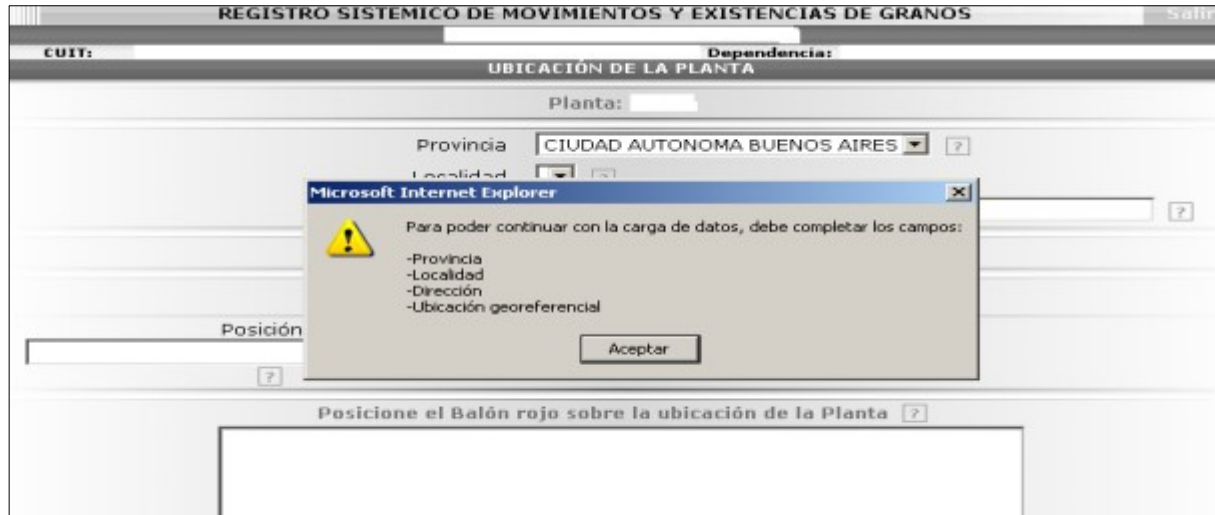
REGISTRO SISTEMICO DE MOVIMIENTOS Y EXISTENCIAS DE GRANOS

Salir

CUIT:

Dependencia:

UBICACIÓN DE LA PLANTA

Planta:

Provincia CIUDAD AUTONOMA BUENOS AIRES ?

Localidad ?

?

Microsoft Internet Explorer

Para poder continuar con la carga de datos, debe completar los campos:

-Provincia
-Localidad
-Dirección
-Ubicación georeferencial

Aceptar

Posición

?

Posicione el Balón rojo sobre la ubicación de la Planta ?